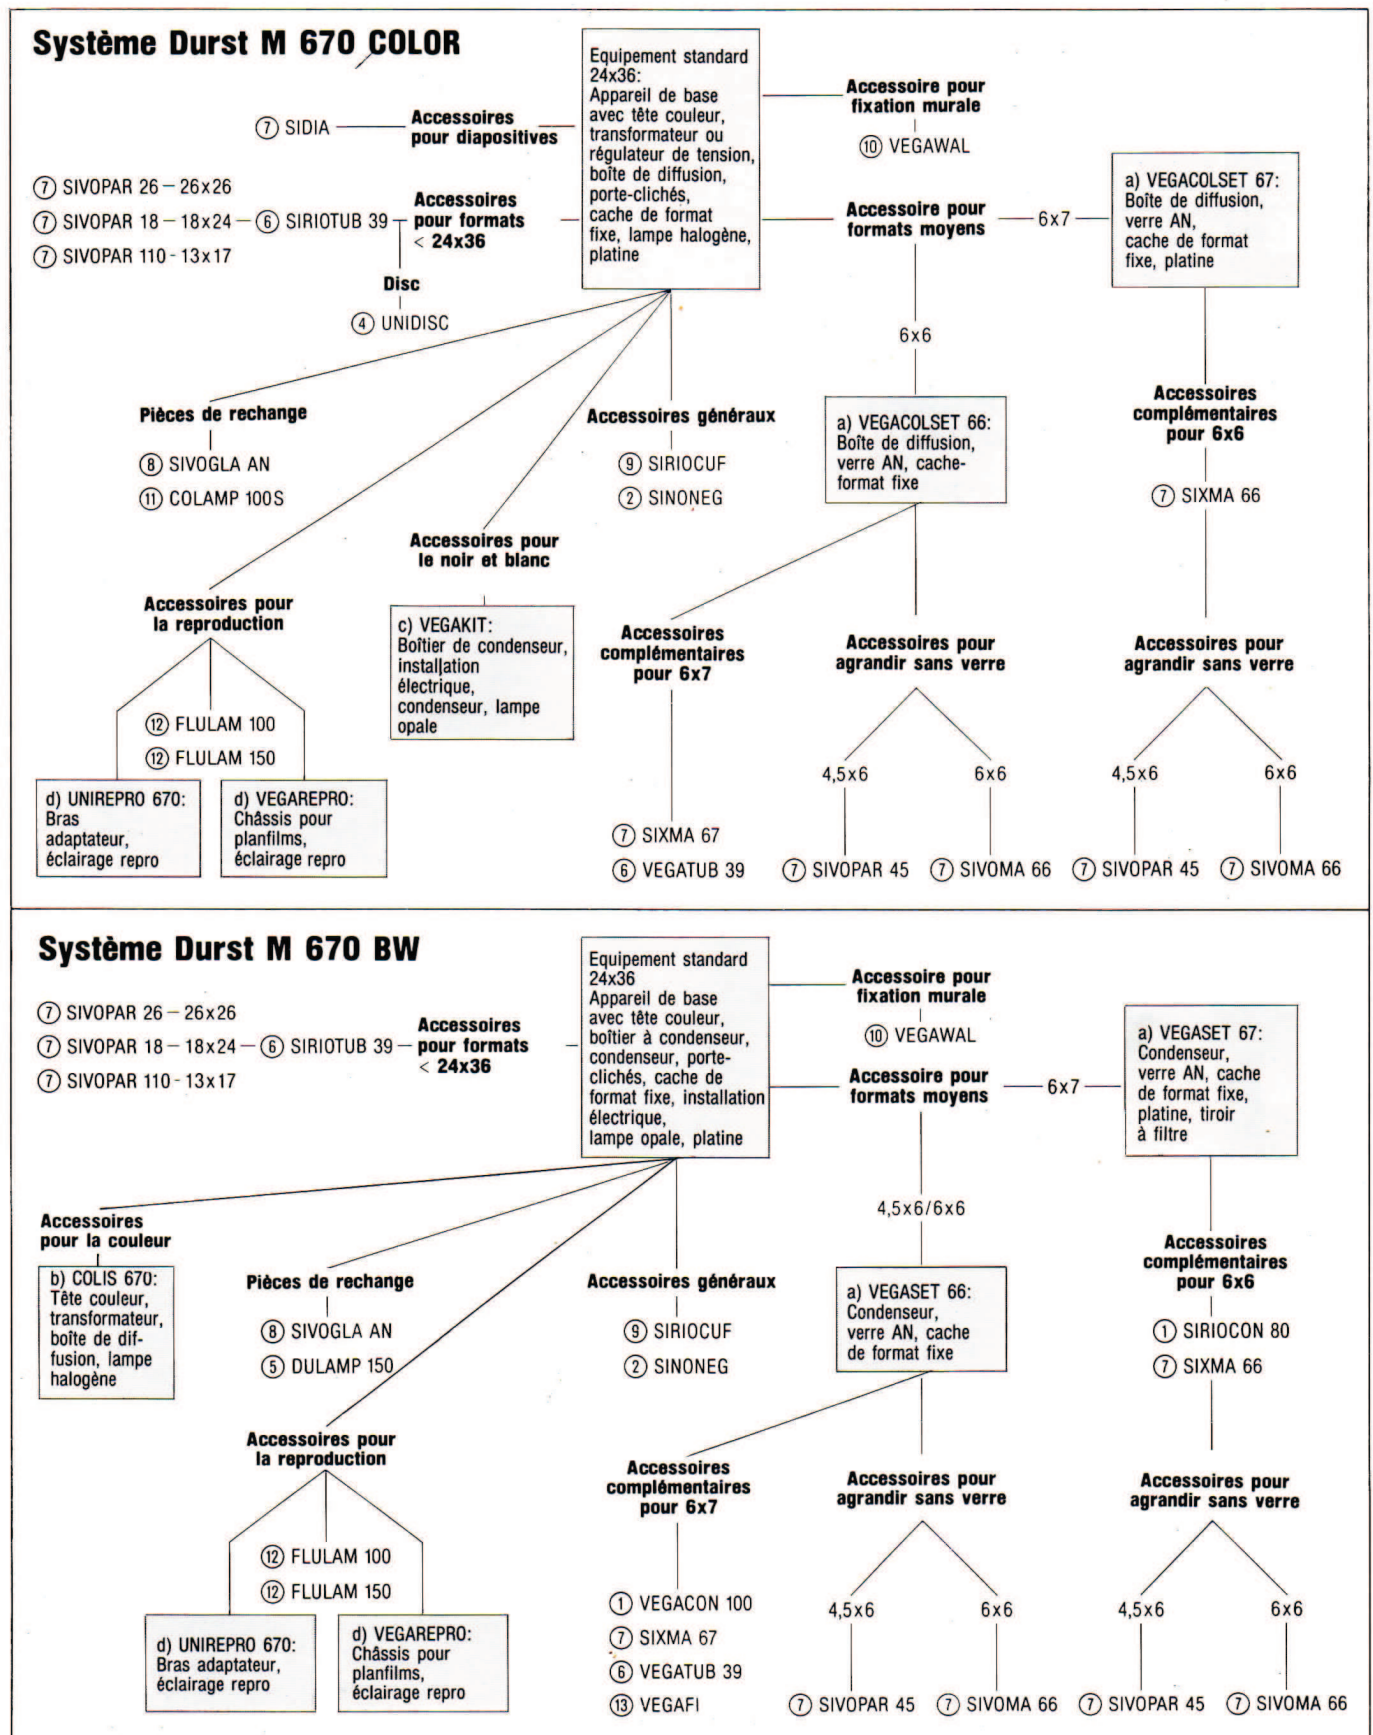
Système Durst M 670 COLOR

Equipement standard 24x36: Appareil de base avec tête couleur, transformateur ou régulateur de tension, boîte de diffusion, porte-clichés, cache de format fixe, lampe halogène, platine

⑦ SIDIA — Accessoires pour diapositives

⑦ SIVOPAR 26 – 26x26
⑦ SIVOPAR 18 – 18x24 — ⑥ SIRIOTUB 39 — Accessoires pour formats < 24x36
⑦ SIVOPAR 110 - 13x17

Disc
④ UNIDISC

Accessoire pour fixation murale
⑩ VEGAWAL

Accessoire pour formats moyens — 6x7 — a) VEGACOLSET 67: Boîte de diffusion, verre AN, cache de format fixe, platine

Accessoires complémentaires pour 6x6
⑦ SIXMA 66

Accessoires pour agrandir sans verre
4,5x6
6x6
⑦ SIVOPAR 45
⑦ SIVOMA 66

6x6

a) VEGACOLSET 66: Boîte de diffusion, verre AN, cache-format fixe

Accessoires pour agrandir sans verre
4,5x6
6x6
⑦ SIVOPAR 45
⑦ SIVOMA 66

Accessoires complémentaires pour 6x7
⑦ SIXMA 67
⑥ VEGATUB 39

Pièces de rechange
⑧ SIVOGLA AN
⑪ COLAMP 100S

Accessoires généraux
⑨ SIRIOCUF
② SINONEG

Accessoires pour le noir et blanc
c) VEGAKIT: Boîtier de condenseur, installation électrique, condenseur, lampe opale

Accessoires pour la reproduction
⑫ FLULAM 100
⑫ FLULAM 150
d) UNIREPRO 670: Bras adaptateur, éclairage repro
d) VEGAREPRO: Châssis pour planfilms, éclairage repro

Système Durst M 670 BW

Equipement standard 24x36 Appareil de base avec tête couleur, boîtier à condenseur, condenseur, porte-clichés, cache de format fixe, installation électrique, lampe opale, platine

⑦ SIVOPAR 26 – 26x26
⑦ SIVOPAR 18 – 18x24 — ⑥ SIRIOTUB 39 — Accessoires pour formats < 24x36
⑦ SIVOPAR 110 - 13x17

Accessoire pour fixation murale
⑩ VEGAWAL

Accessoire pour formats moyens — 6x7 — a) VEGASET 67: Condenseur, verre AN, cache de format fixe, platine, tiroir à filtre

Accessoires complémentaires pour 6x6
① SIRIOCON 80
⑦ SIXMA 66

Accessoires pour agrandir sans verre
4,5x6
6x6
⑦ SIVOPAR 45
⑦ SIVOMA 66

4,5x6/6x6

a) VEGASET 66: Condenseur, verre AN, cache de format fixe

Accessoires pour agrandir sans verre
4,5x6
6x6
⑦ SIVOPAR 45
⑦ SIVOMA 66

Accessoires complémentaires pour 6x7
① VEGACON 100
⑦ SIXMA 67
⑥ VEGATUB 39
⑬ VEGAFI

Accessoires pour la couleur
b) COLIS 670: Tête couleur, transformateur, boîte de diffusion, lampe halogène

Pièces de rechange
⑧ SIVOGLA AN
⑤ DULAMP 150

Accessoires généraux
⑨ SIRIOCUF
② SINONEG

Accessoires pour la reproduction
⑫ FLULAM 100
⑫ FLULAM 150
d) UNIREPRO 670: Bras adaptateur, éclairage repro
d) VEGAREPRO: Châssis pour planfilms, éclairage repro